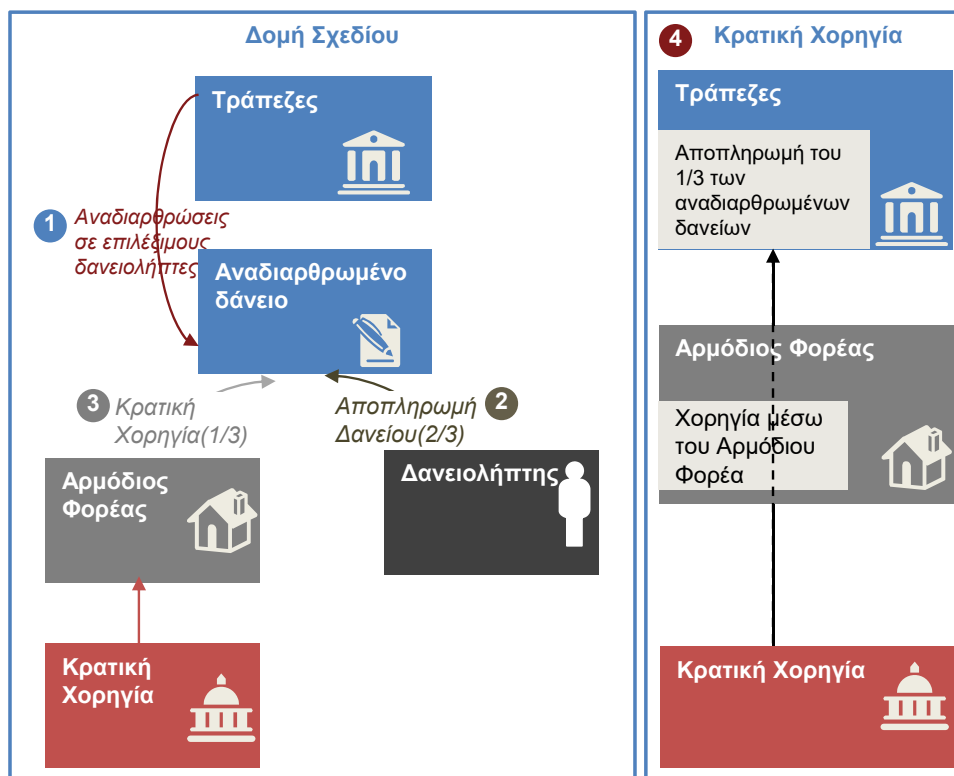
Δομή Σχεδίου

Τράπεζες

1 Αναδιαρθρώσεις σε επιλέξιμους δανειολήπτες

Αναδιαρθρωμένο δάνειο

3 Κρατική Χορηγία(1/3)

Αποπληρωμή Δανείου(2/3) 2

Αρμόδιος Φορέας

Δανειολήπτης

Κρατική Χορηγία

4 Κρατική Χορηγία

Τράπεζες

Αποπληρωμή του 1/3 των αναδιαρθρωμένων δανείων

Αρμόδιος Φορέας

Χορηγία μέσω του Αρμόδιου Φορέα

Κρατική Χορηγία